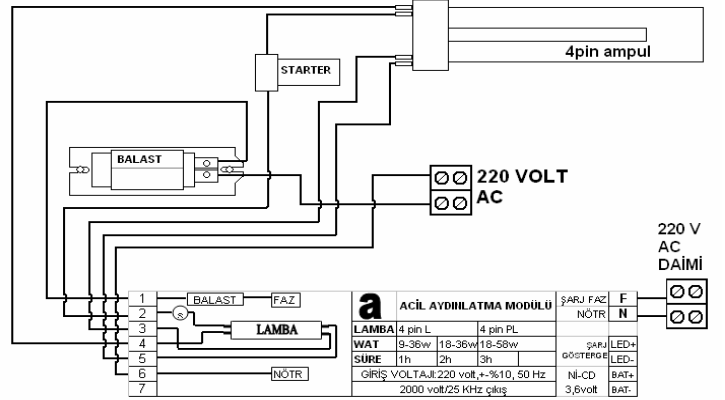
4pin ampul

STARTER

BALAST

220 VOLT
AC

220 V
AC
DAİMİ

1 BALAST FAZ
2 S
3 LAMBA
4
5
6 NÖTR
7

a ACİL AYDINLATMA MODÜLÜ

| LAMBA | 4 pin L | | 4 pin PL |
|---|---|---|---|
| WAT | 9-36w | 18-36w | 18-58w |
| SÜRE | 1h | 2h | 3h |

GİRİŞ VOLTAJI:220 volt,+-%10, 50 Hz
2000 volt/25 KHz çıkış

ŞARJ FAZ F
NÖTR N
ŞARJ GÖSTERGE LED+
LED-
Nİ-CD BAT+
3,6volt BAT-